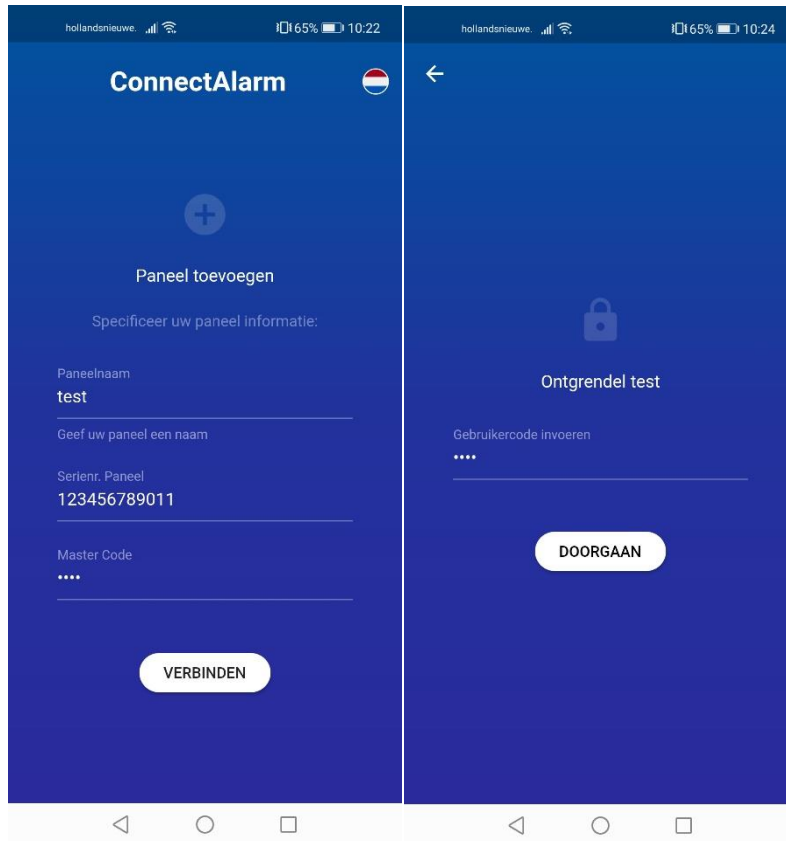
hollandsnieuwe. 65% 10:22

ConnectAlarm

Paneel toevoegen

Specificeer uw paneel informatie:

Paneelnaam
test

Geef uw paneel een naam

Serienr. Paneel
123456789011

Master Code
••••

VERBINDEN

hollandsnieuwe. 65% 10:24

Ontgrendel test

Gebruikercode invoeren
••••

DOORGAAN